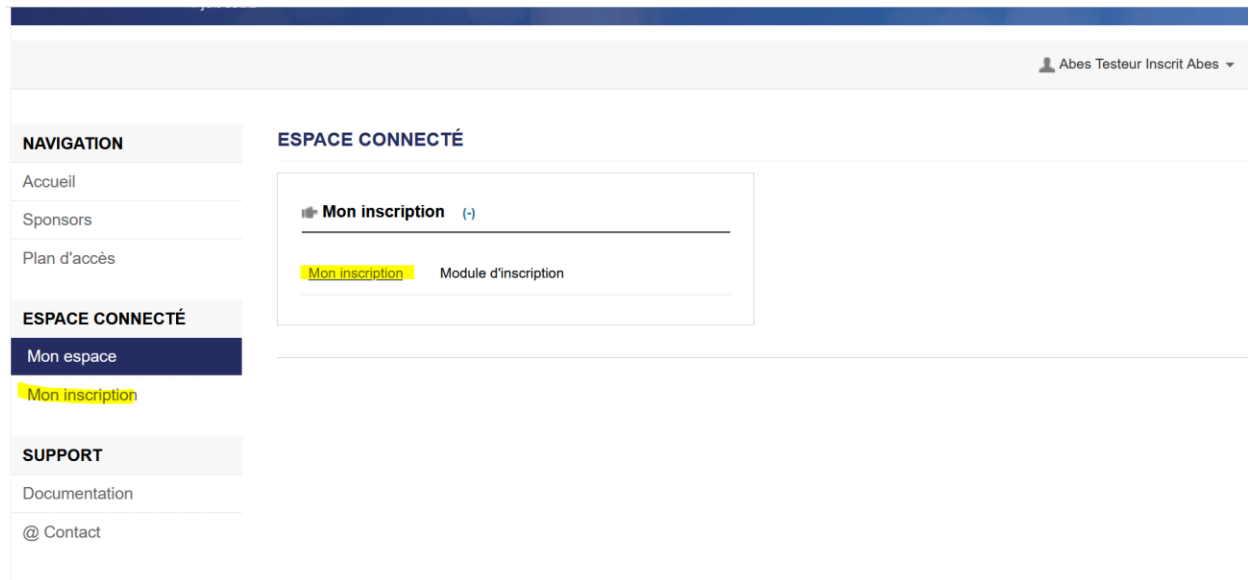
Abes Testeur Inscrit Abes

NAVIGATION
Accueil
Sponsors
Plan d'accès

ESPACE CONNECTÉ
Mon espace
Mon inscription

SUPPORT
Documentation
@ Contact

ESPACE CONNECTÉ

Mon inscription (-)

Mon inscription Module d'inscription